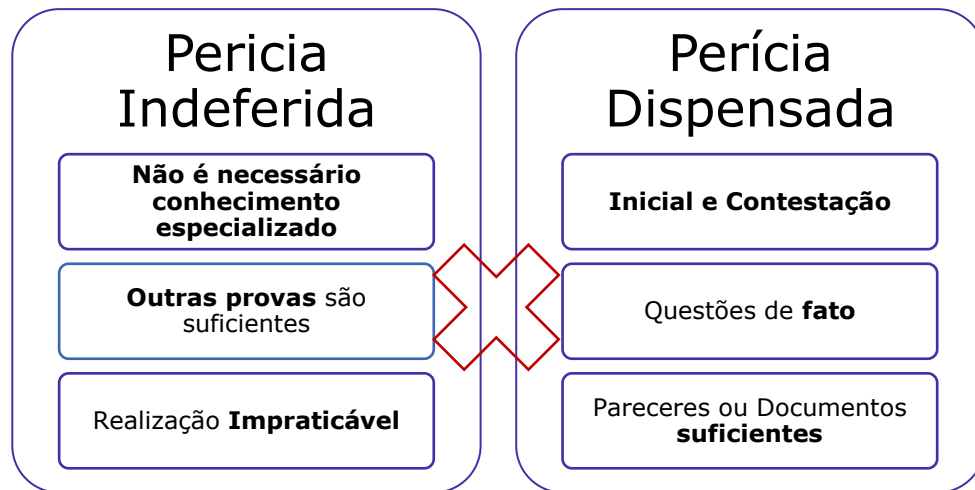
Pericia Indeferida

Não é necessário conhecimento especializado

Outras provas são suficientes

Realização Impraticável

Perícia Dispensada

Inicial e Contestação

Questões de fato

Pareceres ou Documentos suficientes